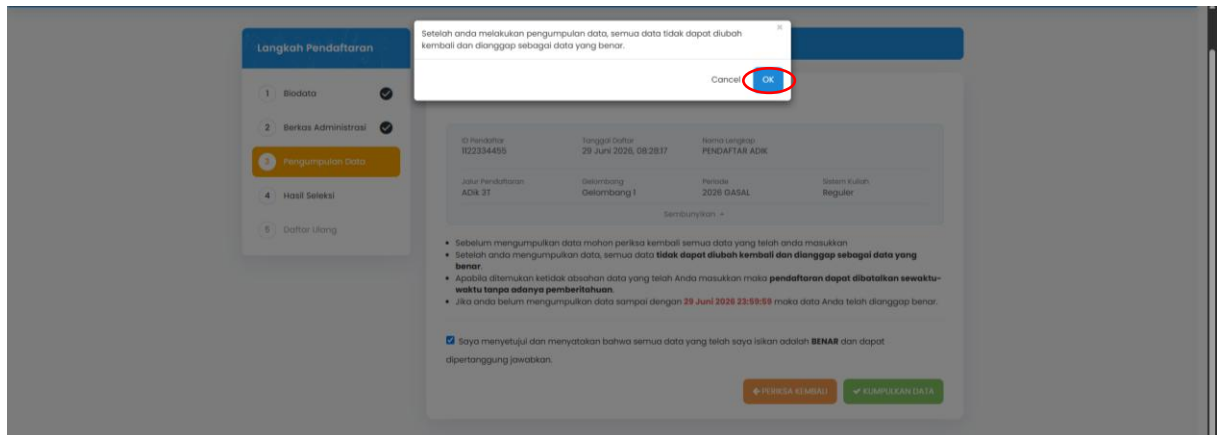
Setelah anda melakukan pengumpulan data, semua data tidak dapat diubah kembali dan dianggap sebagai data yang benar.

×

Cancel OK

Langkah Pendaftaran

1 Biodata

2 Berkas Administrasi

3 Pengumpulan Data

4 Hasil Seleksi

5 Daftar Ulang

ID Pendaftar
1122334455

Tanggal Daftar
29 Juni 2026, 09:28:17

Nama Lengkap
PENDAFTAR ADIK

Jalur Pendaftaran
ADik 3T

Gelombang
Gelombang 1

Periode
2026 GASAL

Sistem Kuliah
Reguler

Sembunyikan

• Sebelum mengumpulkan data mohon periksa kembali semua data yang telah anda masukkan
• Setelah anda mengumpulkan data, semua data **tidak dapat diubah kembali dan dianggap sebagai data yang benar**.
• Apabila ditemukan ketidak absahan data yang telah Anda masukkan maka **pendaftaran dapat dibatalkan sewaktu-waktu tanpa adanya pemberitahuan**.
• Jika anda belum mengumpulkan data sampai dengan 29 Juni 2026 23:59:59 maka data Anda telah dianggap benar.

Saya menyetujui dan menyatakan bahwa semua data yang telah saya isikan adalah **BENAR** dan dapat dipertanggung jawabkan.

PERIKSA KEMBALI

KUMPULKAN DATA